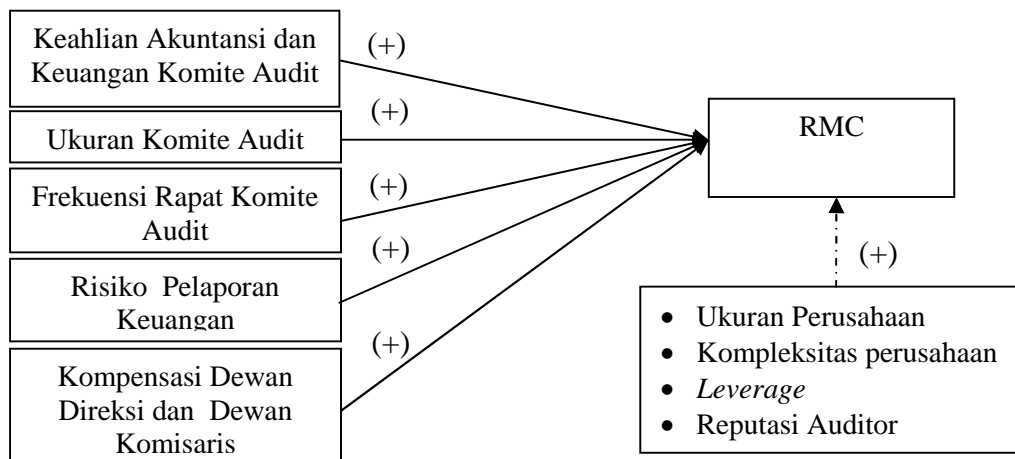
Keahlian Akuntansi dan Keuangan Komite Audit

(+)

Ukuran Komite Audit

(+)

Frekuensi Rapat Komite Audit

(+)

Risiko Pelaporan Keuangan

(+)

Kompensasi Dewan Direksi dan Dewan Komisaris

(+)

RMC

(+)

- Ukuran Perusahaan
- Kompleksitas perusahaan
- *Leverage*
- Reputasi Auditor